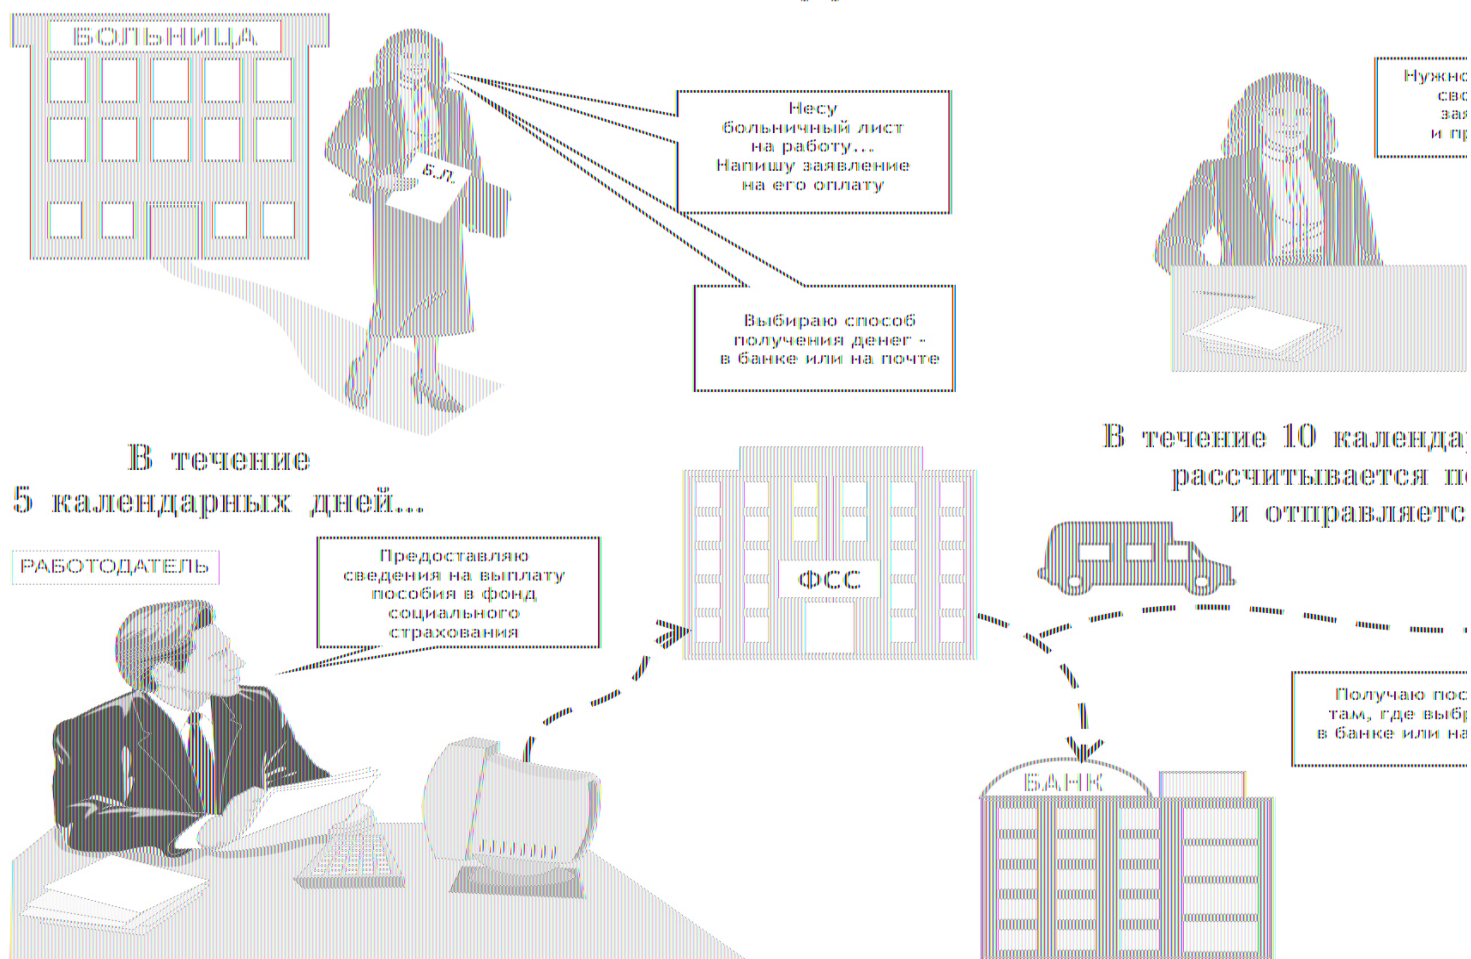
БОЛЬНИЦА

Б.Л.

Несу больничный лист на работу... Напишу заявление на его оплату

Выбираю способ получения денег - в банке или на почте

Нужно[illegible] сво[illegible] зая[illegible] и пр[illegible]

В течение 5 календарных дней...

РАБОТОДАТЕЛЬ

Предоставляю сведения на выплату пособия в фонд социального страхования

ФСС

В течение 10 календа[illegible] рассчитывается п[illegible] и отправляетс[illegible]

Получаю пос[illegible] там, где выбр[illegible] в банке или на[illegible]

БАНК